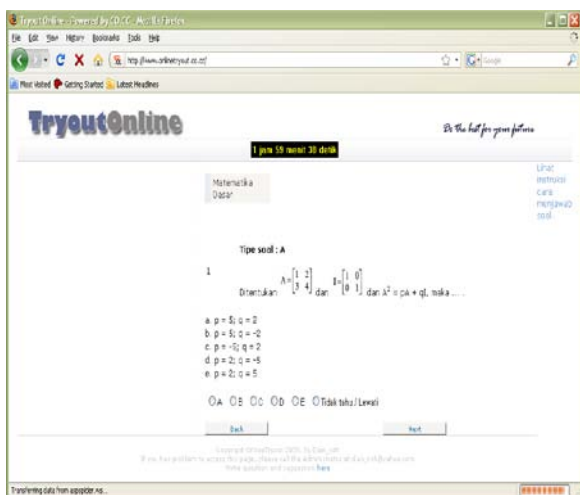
TryoutOnline - Powered by CD.CC - Mozilla Firefox

File Edit View History Bookmarks Tools Help

http://www.onlinetryout.co.cc/

Google

Most Visited Getting Started Latest Headlines

TryoutOnline

Be the best for your future

1 jam 59 menit 38 detik

Lihat instruksi cara menjawab soal

Matematika Dasar

Tipe soal : A

1

Ditentukan $A=\begin{bmatrix}1 & 2\\ 3 & 4\end{bmatrix}$ dan $I=\begin{bmatrix}1 & 0\\ 0 & 1\end{bmatrix}$ dan $A^2 = pA + qI$, maka ....

a. p = 5; q = 2
b. p = 5; q = -2
c. p = -5; q = 2
d. p = 2; q = -5
e. p = 2; q = 5

A B C D E Tidak tahu / Lewati

Back

Next

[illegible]
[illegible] here

Transferring data from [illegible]...